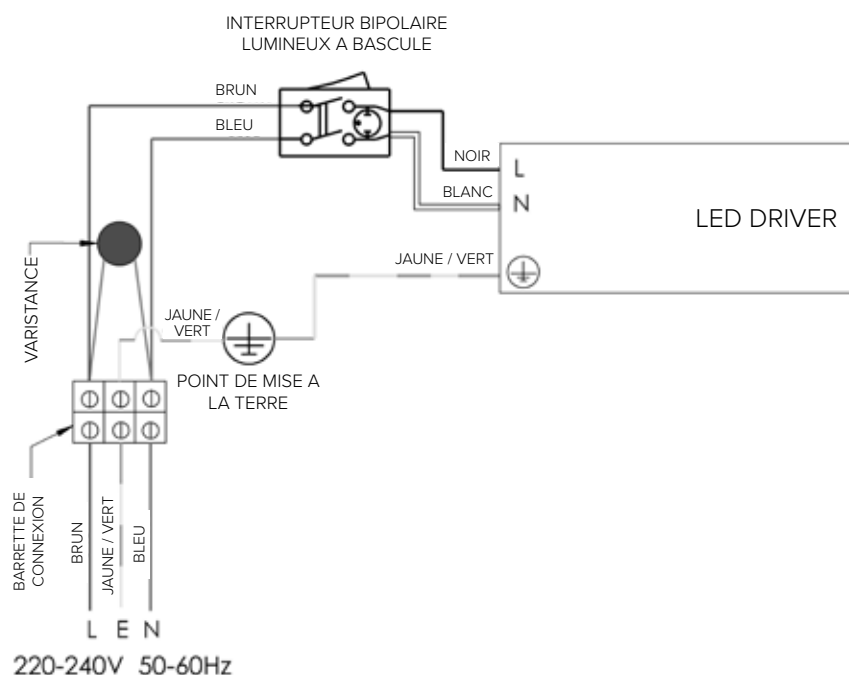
INTERRUPTEUR BIPOLAIRE
LUMINEUX A BASCULE

BRUN

BLEU

NOIR

L

BLANC

N

LED DRIVER

JAUNE / VERT

VARISTANCE

JAUNE / VERT

POINT DE MISE A LA TERRE

BARRETTE DE CONNEXION

BRUN

JAUNE / VERT

BLEU

L E N

220-240V 50-60Hz